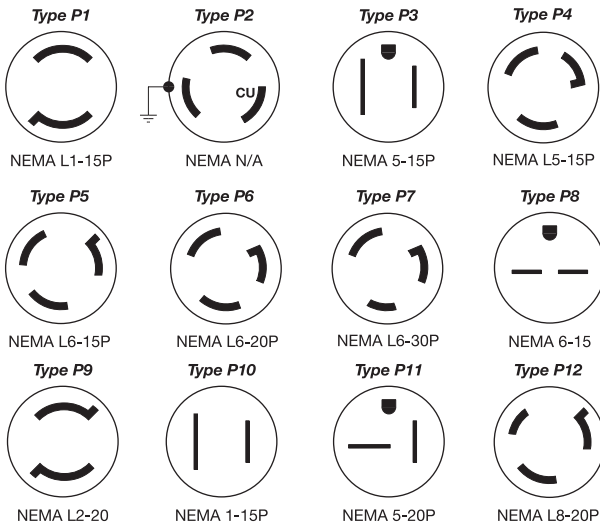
Type P1
NEMA L1-15P

Type P2
CU
NEMA N/A

Type P3
NEMA 5-15P

Type P4
NEMA L5-15P

Type P5
NEMA L6-15P

Type P6
NEMA L6-20P

Type P7
NEMA L6-30P

Type P8
NEMA 6-15

Type P9
NEMA L2-20

Type P10
NEMA 1-15P

Type P11
NEMA 5-20P

Type P12
NEMA L8-20P